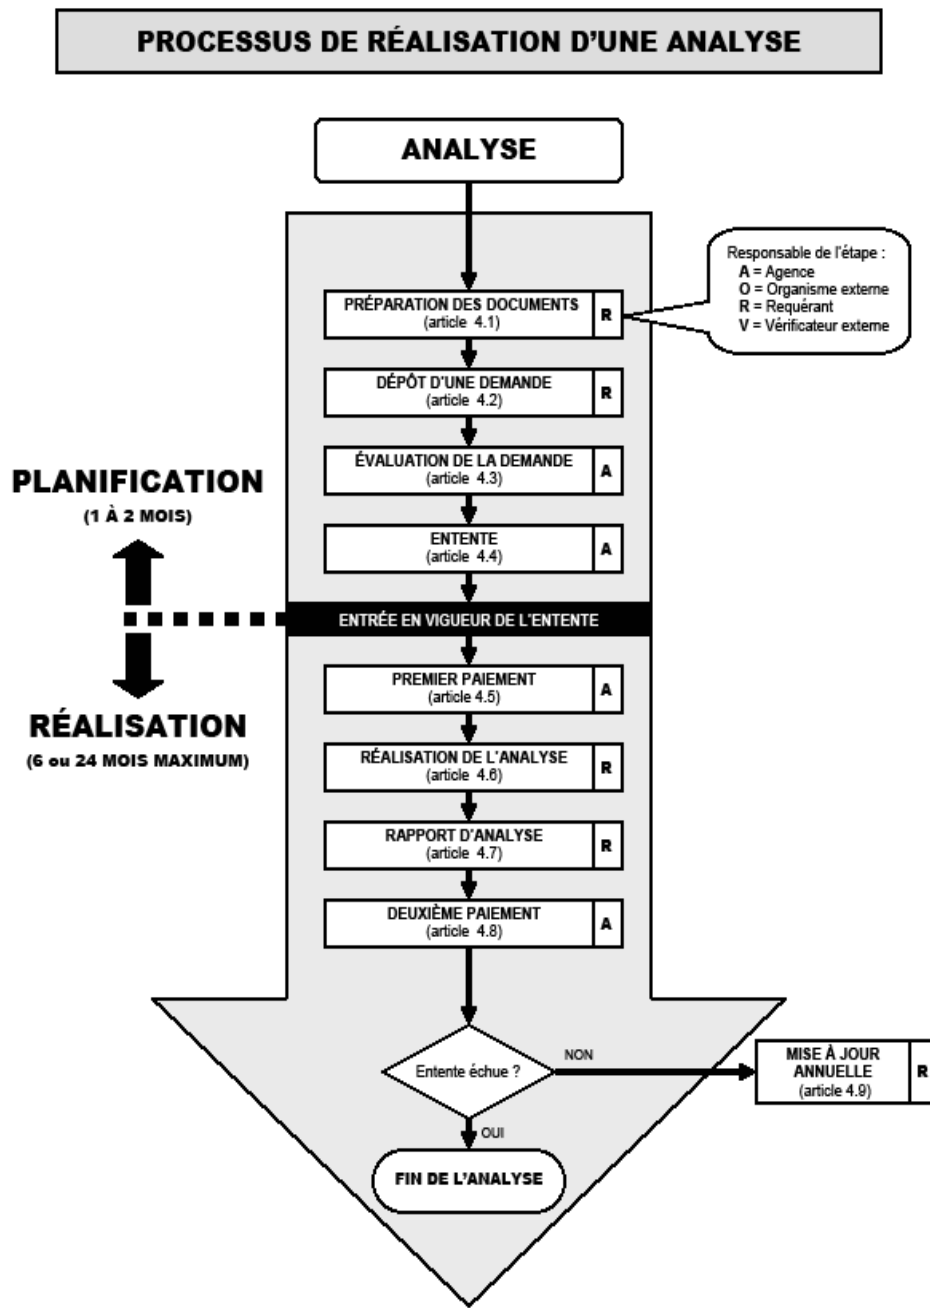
PROCESSUS DE RÉALISATION D'UNE ANALYSE

ANALYSE

Responsable de l'étape :
A = Agence
O = Organisme externe
R = Requérant
V = Vérificateur externe

PRÉPARATION DES DOCUMENTS (article 4.1) R

DÉPÔT D'UNE DEMANDE (article 4.2) R

ÉVALUATION DE LA DEMANDE (article 4.3) A

PLANIFICATION
(1 À 2 MOIS)

ENTENTE (article 4.4) A

ENTRÉE EN VIGUEUR DE L'ENTENTE

RÉALISATION
(6 ou 24 MOIS MAXIMUM)

PREMIER PAIEMENT (article 4.5) A

RÉALISATION DE L'ANALYSE (article 4.6) R

RAPPORT D'ANALYSE (article 4.7) R

DEUXIÈME PAIEMENT (article 4.8) A

Entente échue ?

NON

MISE À JOUR ANNUELLE (article 4.9) R

OUI

FIN DE L'ANALYSE